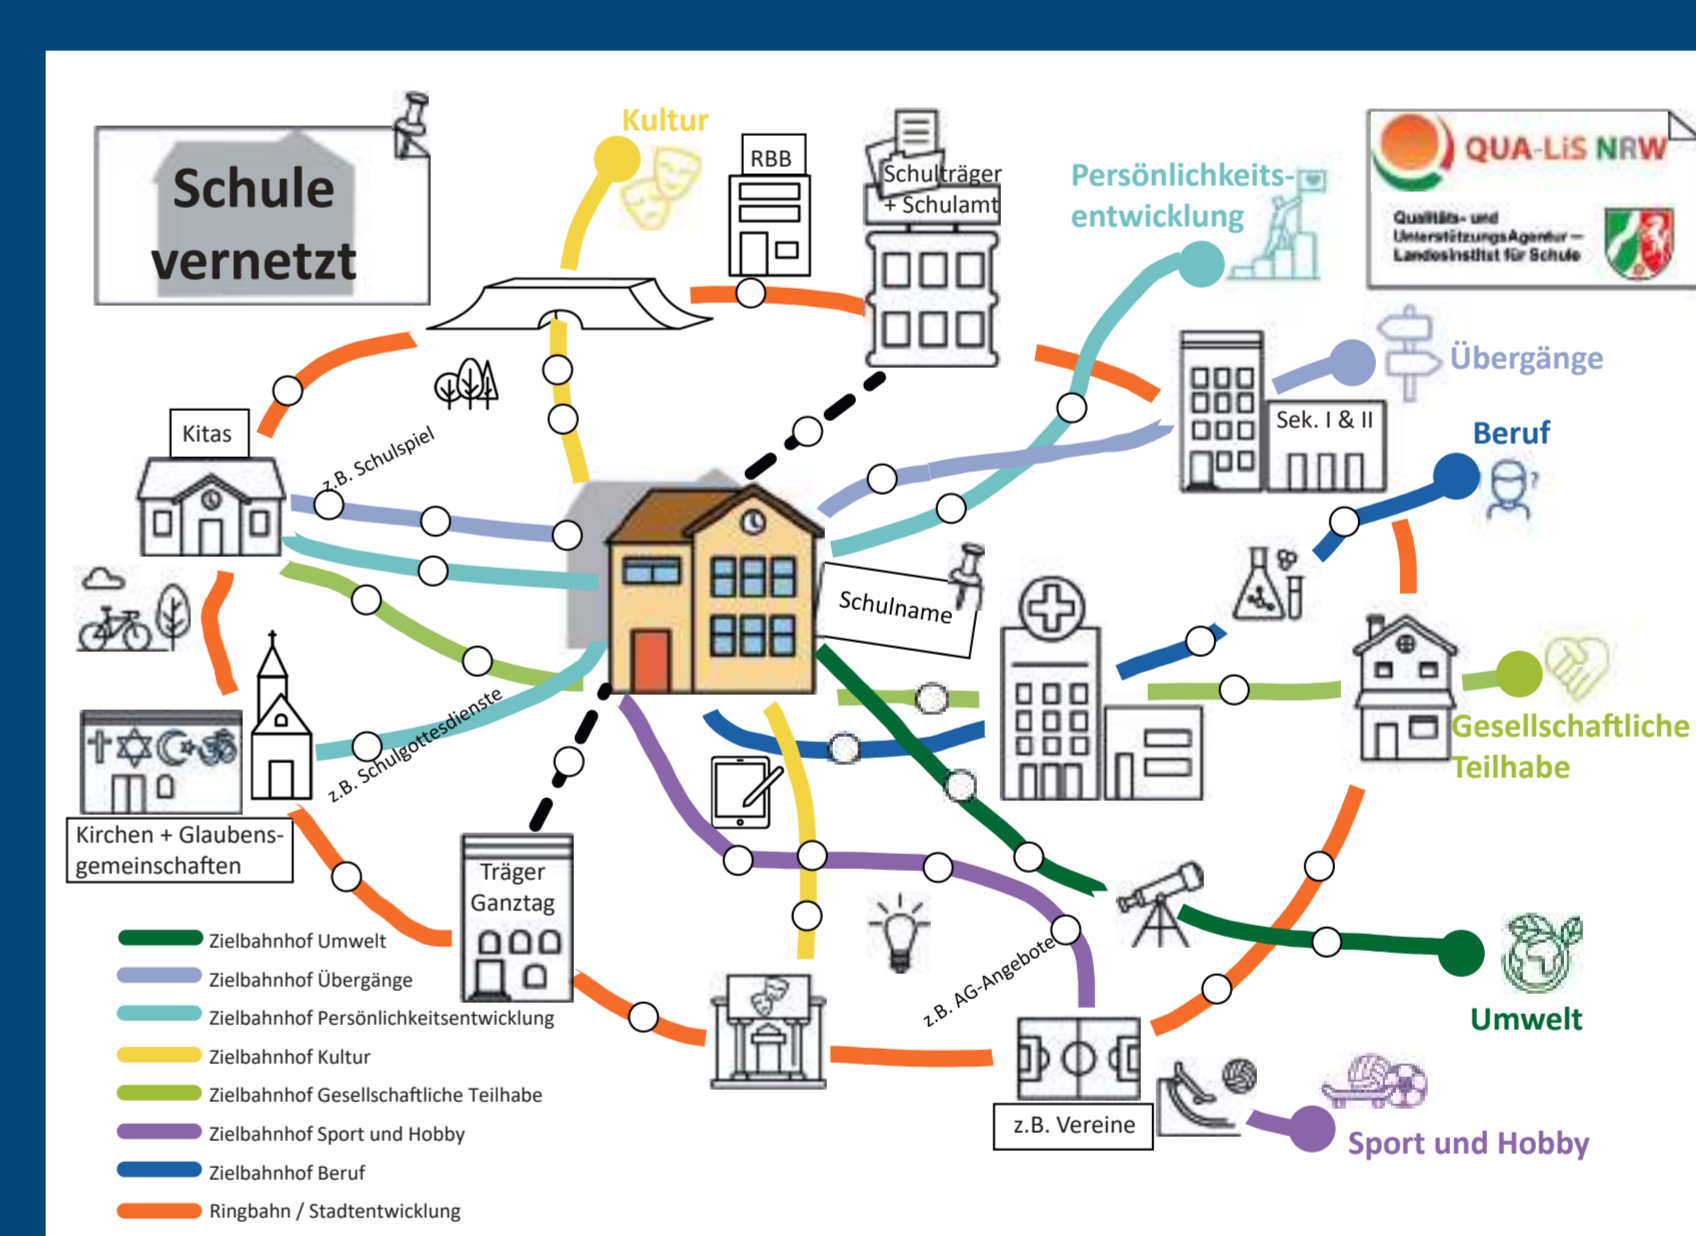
Schule vernetzt

Kultur

RBB

Schulträger + Schulamt

Persönlichkeitsentwicklung

QUA-LiS NRW
Qualitäts- und UnterstützungsAgentur – Landesinstitut für Schule

Übergänge

Kitas

z.B. Schulspiel

Sek. I & II

Beruf

Schulname

Gesellschaftliche Teilhabe

z.B. Schulgottesdienste

Kirchen + Glaubensgemeinschaften

Träger Ganztag

z.B. AG-Angebote

Umwelt

z.B. Vereine

Sport und Hobby

Zielbahnhof Umwelt
Zielbahnhof Übergänge
Zielbahnhof Persönlichkeitsentwicklung
Zielbahnhof Kultur
Zielbahnhof Gesellschaftliche Teilhabe
Zielbahnhof Sport und Hobby
Zielbahnhof Beruf
Ringbahn / Stadtentwicklung